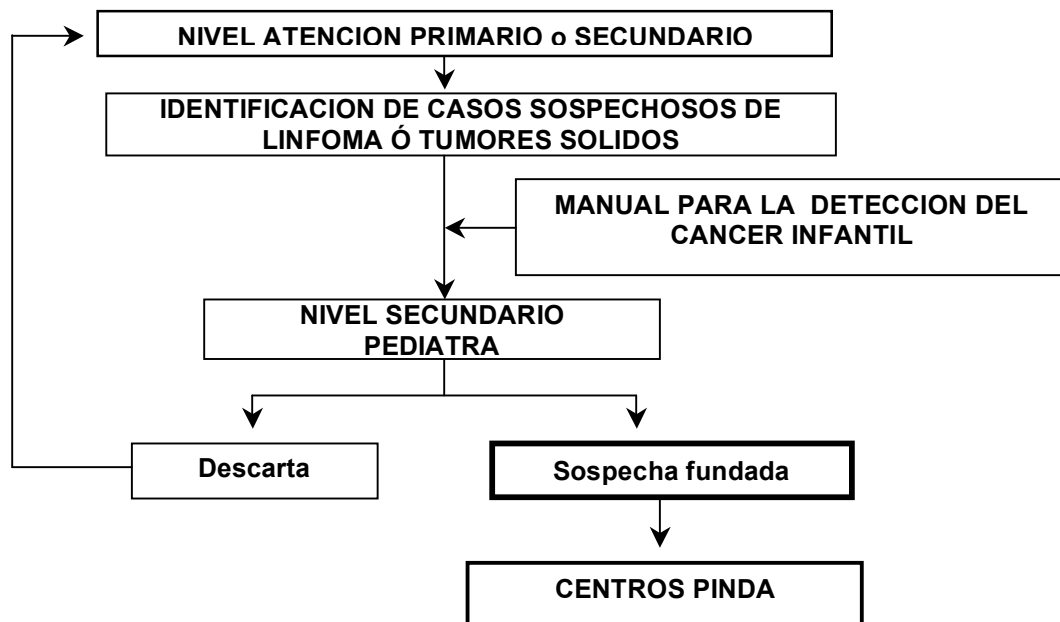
NIVEL ATENCION PRIMARIO o SECUNDARIO

IDENTIFICACION DE CASOS SOSPECHOSOS DE LINFOMA Ó TUMORES SOLIDOS

MANUAL PARA LA DETECCION DEL CANCER INFANTIL

NIVEL SECUNDARIO PEDIATRA

Descarta

Sospecha fundada

CENTROS PINDA